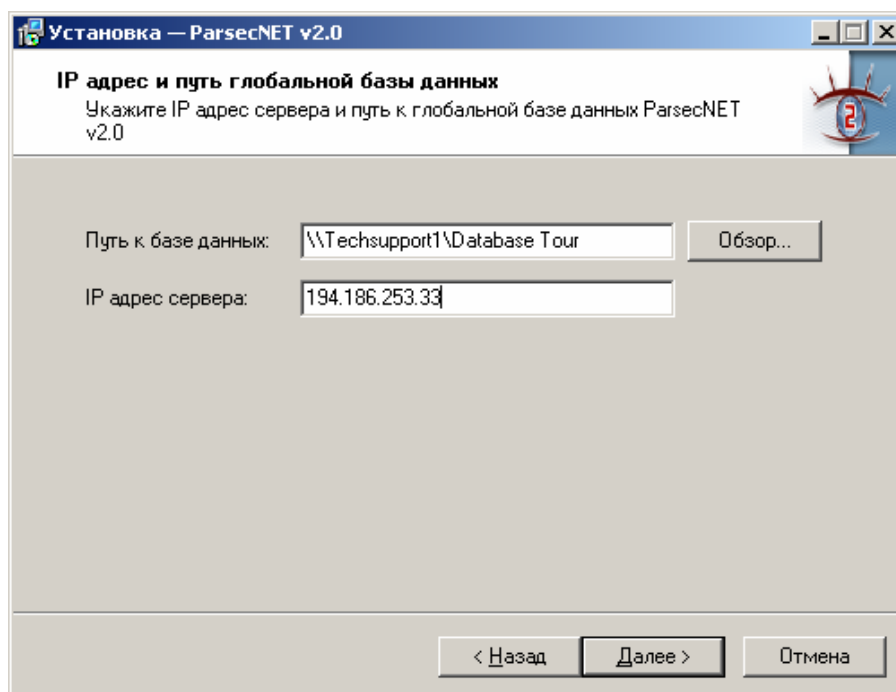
Установка — ParsecNET v2.0

IP адрес и путь глобальной базы данных

Укажите IP адрес сервера и путь к глобальной базе данных ParsecNET v2.0

Путь к базе данных: \\Techsupport1\Database Tour Обзор...

IP адрес сервера: 194.186.253.33

< Назад Далее > Отмена